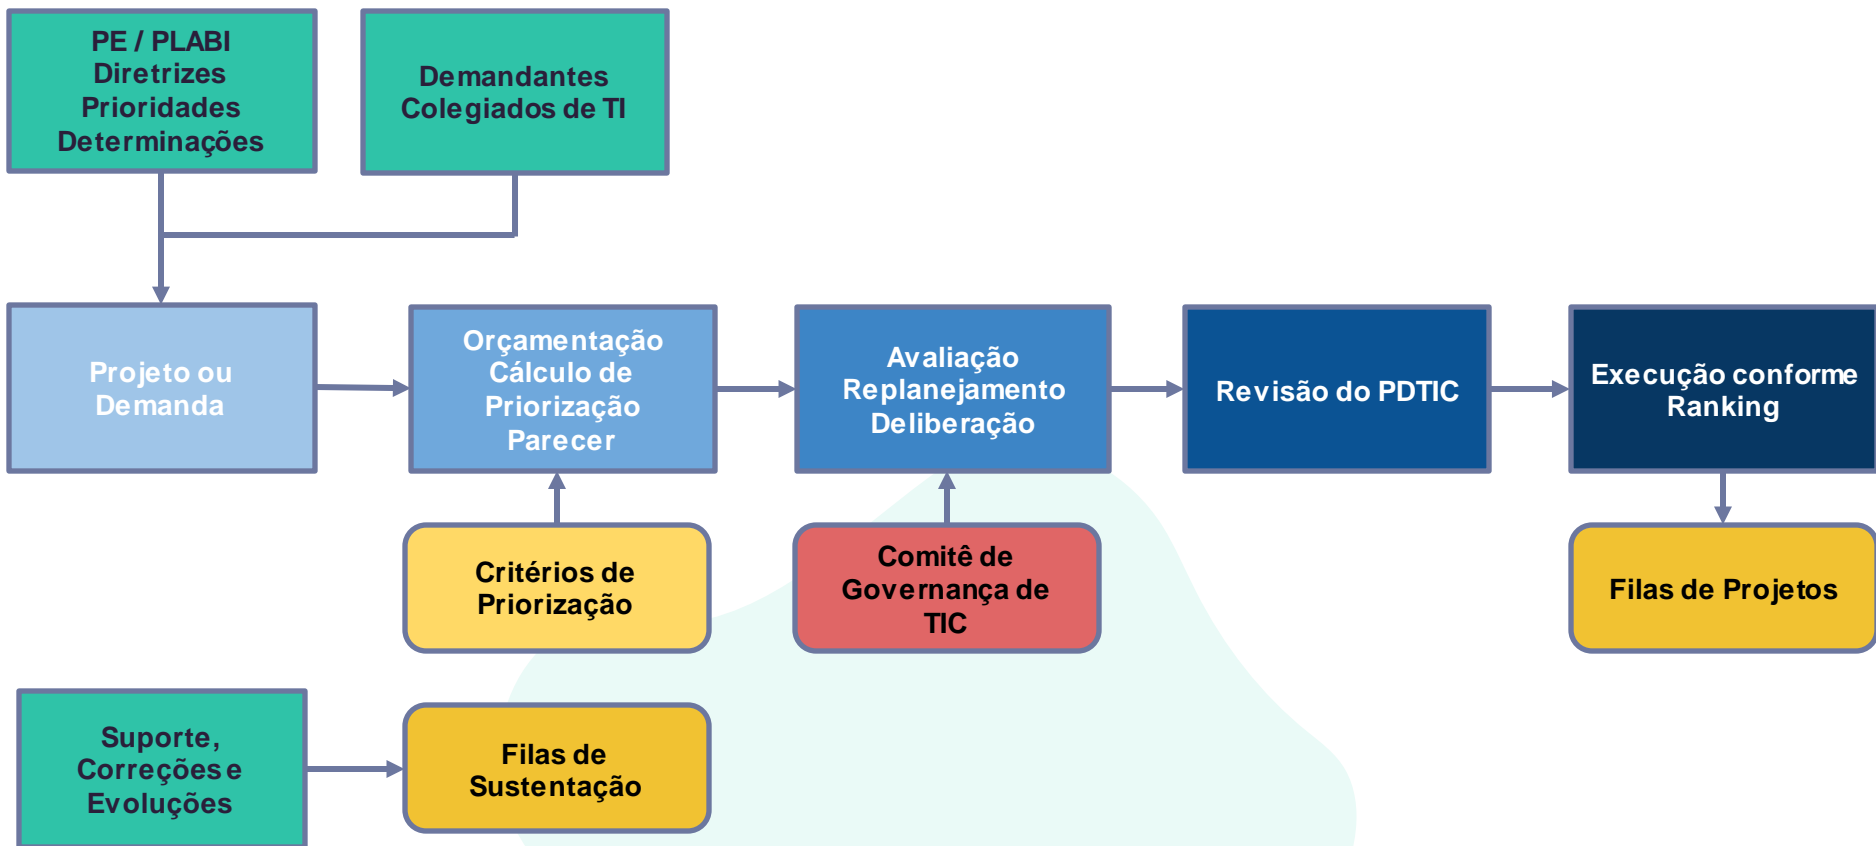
PE / PLABI
Diretrizes
Prioridades
Determinações

Demandantes
Colegiados de TI

Projeto ou
Demanda

Orçamentação
Cálculo de
Priorização
Parecer

Avaliação
Replanejamento
Deliberação

Revisão do PDTIC

Execução conforme
Ranking

Critérios de
Priorização

Comitê de
Governança de
TIC

Filas de Projetos

Suporte,
Correções e
Evoluções

Filas de
Sustentação